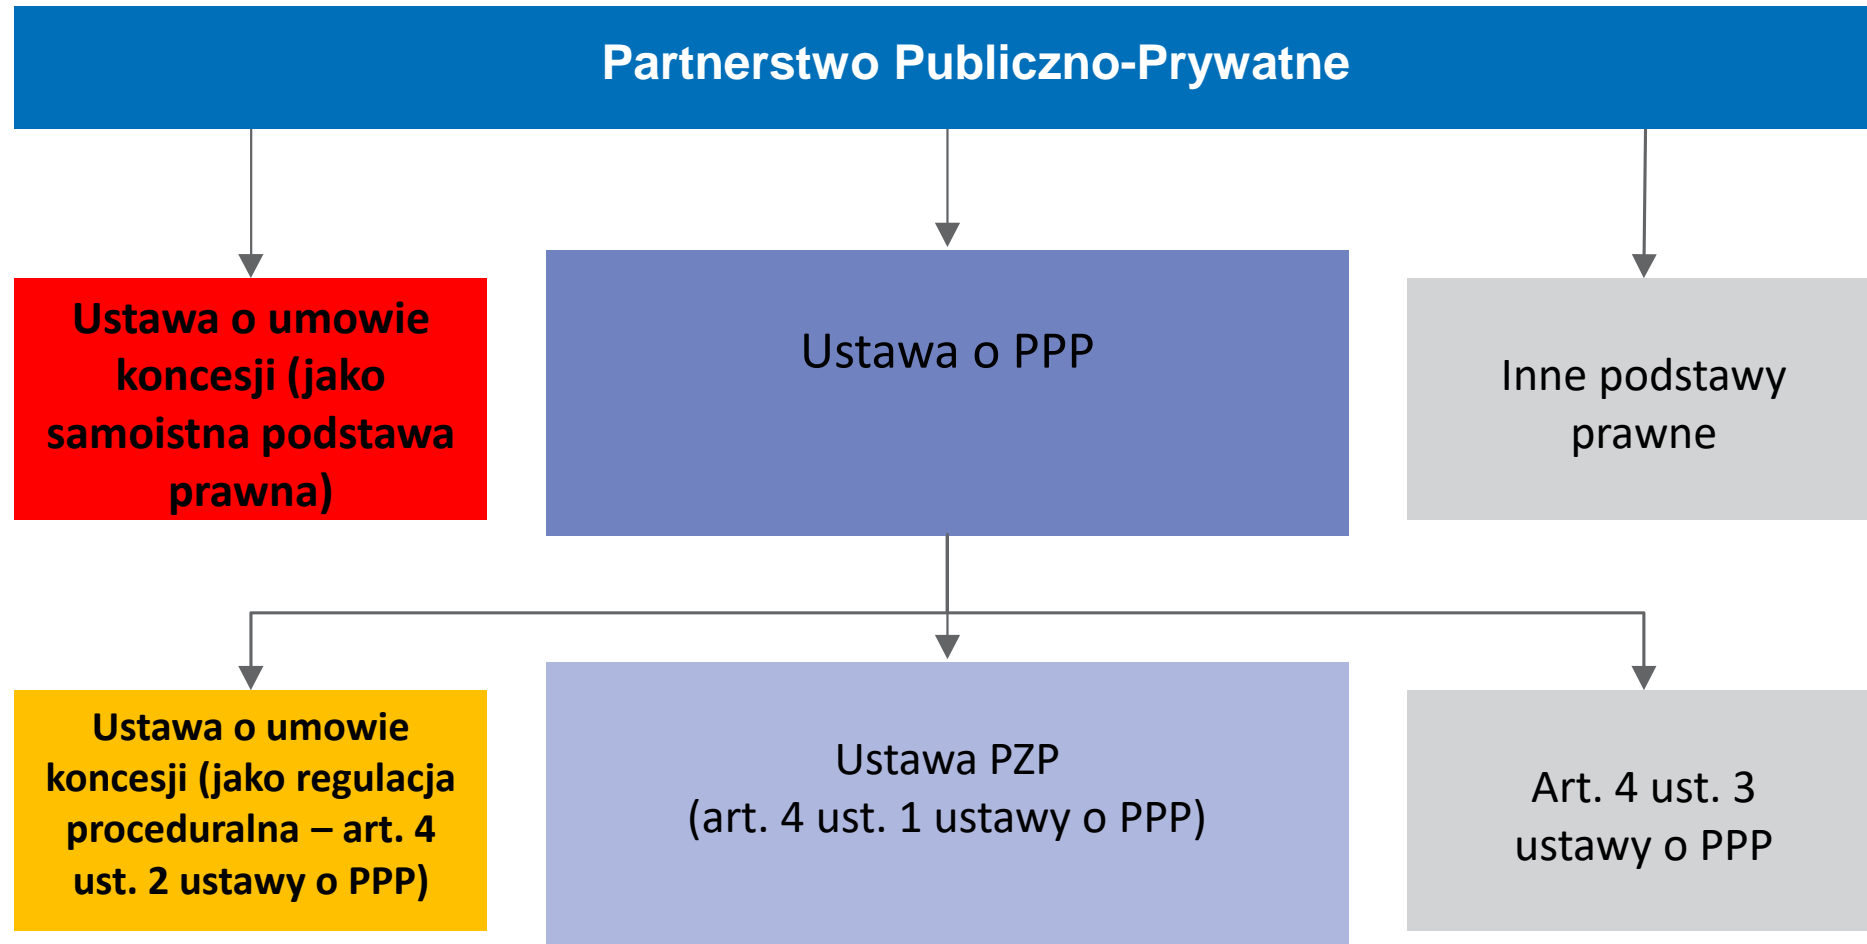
Partnerstwo Publiczno-Prywatne

Ustawa o umowie koncesji (jako samoistna podstawa prawna)

Ustawa o PPP

Inne podstawy prawne

Ustawa o umowie koncesji (jako regulacja proceduralna – art. 4 ust. 2 ustawy o PPP)

Ustawa PZP
(art. 4 ust. 1 ustawy o PPP)

Art. 4 ust. 3 ustawy o PPP